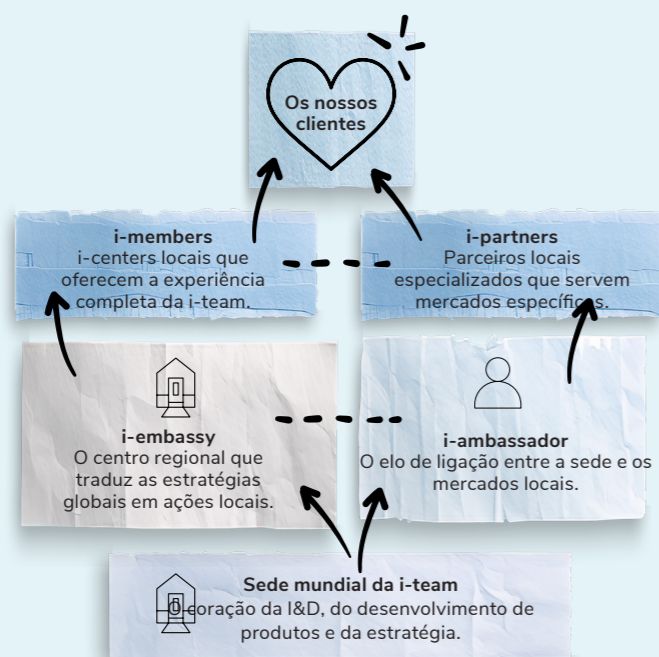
Os nossos clientes

i-members
i-centers locais que oferecem a experiência completa da i-team.

i-partners
Parceiros locais especializados que servem mercados específicos.

i-embassy
O centro regional que traduz as estratégias globais em ações locais.

i-ambassador
O elo de ligação entre a sede e os mercados locais.

Sede mundial da i-team
O coração da I&D, do desenvolvimento de produtos e da estratégia.